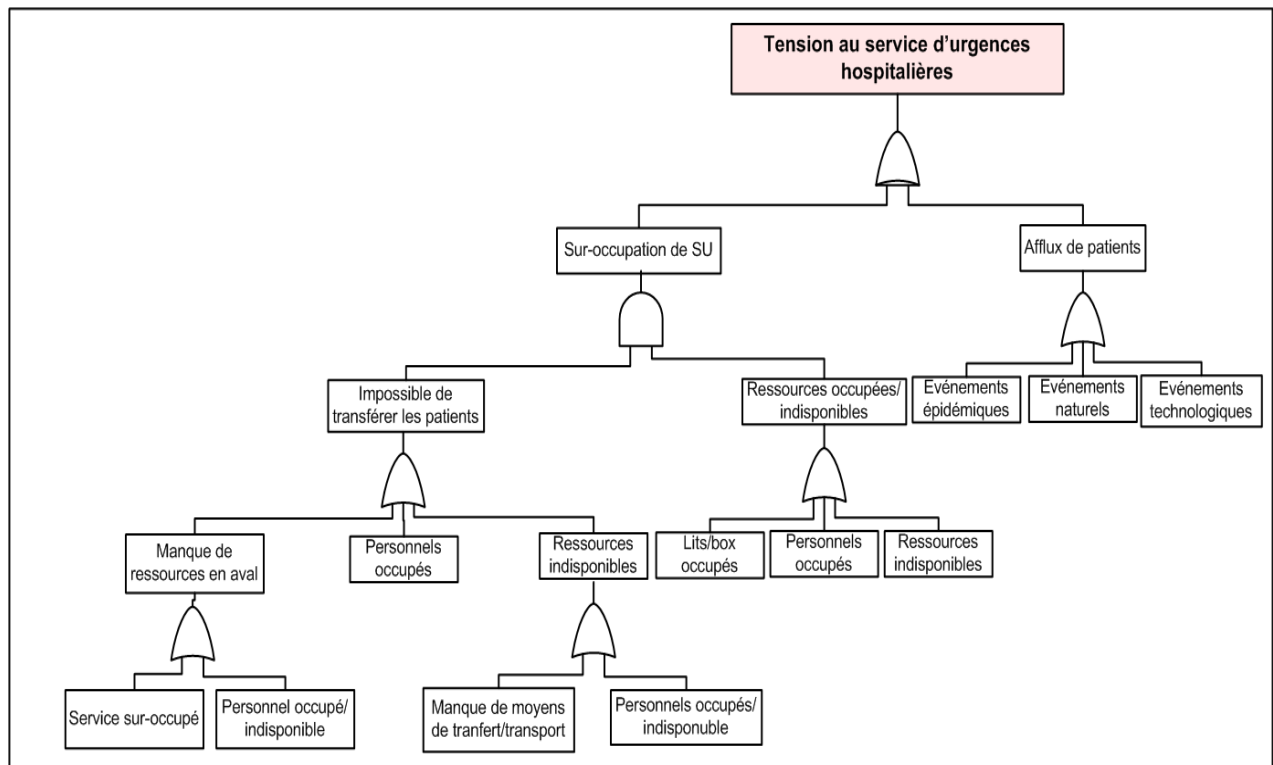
Tension au service d'urgences hospitalières

Sur-occupation de SU

Afflux de patients

Impossible de transférer les patients

Ressources occupées/ indisponibles

Evénements épidémiques

Evénements naturels

Evénements technologiques

Manque de ressources en aval

Personnels occupés

Ressources indisponibles

Lits/box occupés

Personnels occupés

Ressources indisponibles

Service sur-occupé

Personnel occupé/ indisponible

Manque de moyens de tranfert/transport

Personnels occupés/ indisponuble